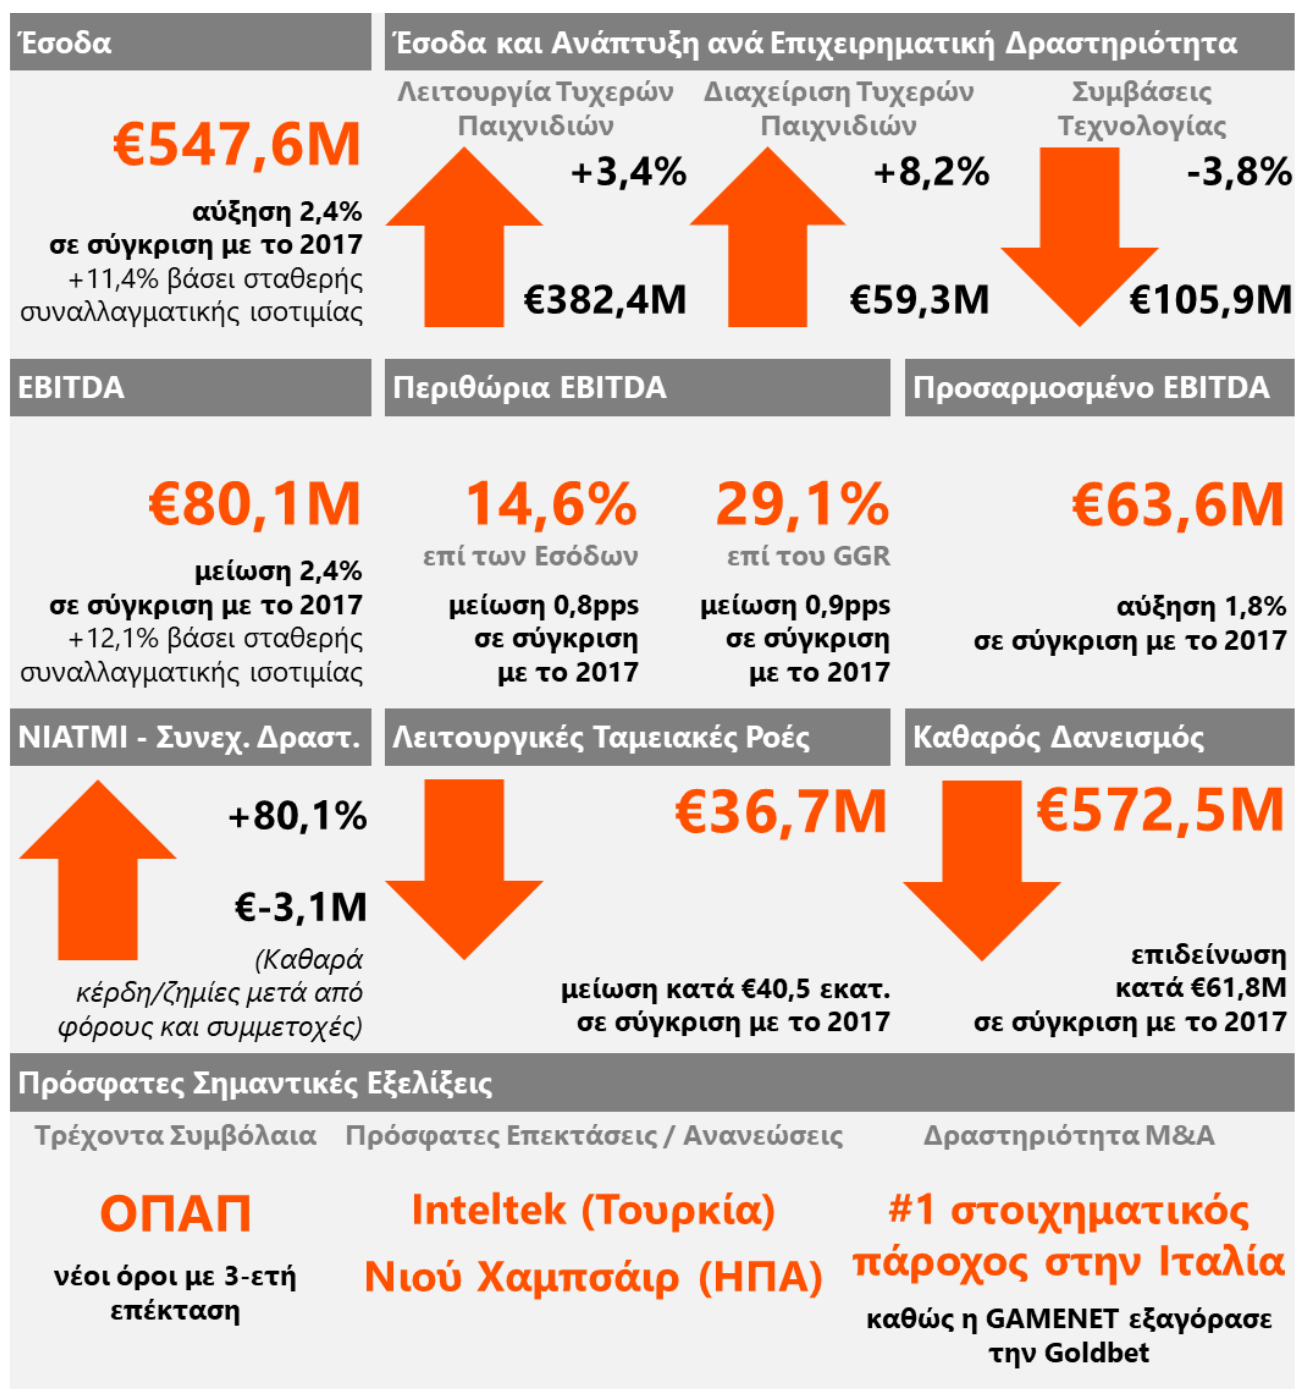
Έσοδα

€547,6M

αύξηση 2,4% σε σύγκριση με το 2017

+11,4% βάσει σταθερής συναλλαγματικής ισοτιμίας

Έσοδα και Ανάπτυξη ανά Επιχειρηματική Δραστηριότητα

Λειτουργία Τυχερών Παιχνιδιών

+3,4%

€382,4M

Διαχείριση Τυχερών Παιχνιδιών

+8,2%

€59,3M

Συμβάσεις Τεχνολογίας

-3,8%

€105,9M

EBITDA

€80,1M

μείωση 2,4% σε σύγκριση με το 2017

+12,1% βάσει σταθερής συναλλαγματικής ισοτιμίας

Περιθώρια EBITDA

14,6%

επί των Εσόδων

μείωση 0,8pps σε σύγκριση με το 2017

29,1%

επί του GGR

μείωση 0,9pps σε σύγκριση με το 2017

Προσαρμοσμένο EBITDA

€63,6M

αύξηση 1,8% σε σύγκριση με το 2017

NIATMI - Συνεχ. Δραστ.

+80,1%

€-3,1M

(Καθαρά κέρδη/ζημίες μετά από φόρους και συμμετοχές)

Λειτουργικές Ταμειακές Ροές

€36,7M

μείωση κατά €40,5 εκατ. σε σύγκριση με το 2017

Καθαρός Δανεισμός

€572,5M

επιδείνωση κατά €61,8M σε σύγκριση με το 2017

Πρόσφατες Σημαντικές Εξελίξεις

Τρέχοντα Συμβόλαια

ΟΠΑΠ

νέοι όροι με 3-ετή επέκταση

Πρόσφατες Επεκτάσεις / Ανανεώσεις

Inteltek (Τουρκία)

Νιού Χαμψάιρ (ΗΠΑ)

Δραστηριότητα M&A

#1 στοιχηματικός πάροχος στην Ιταλία

καθώς η GAMENET εξαγόρασε την Goldbet